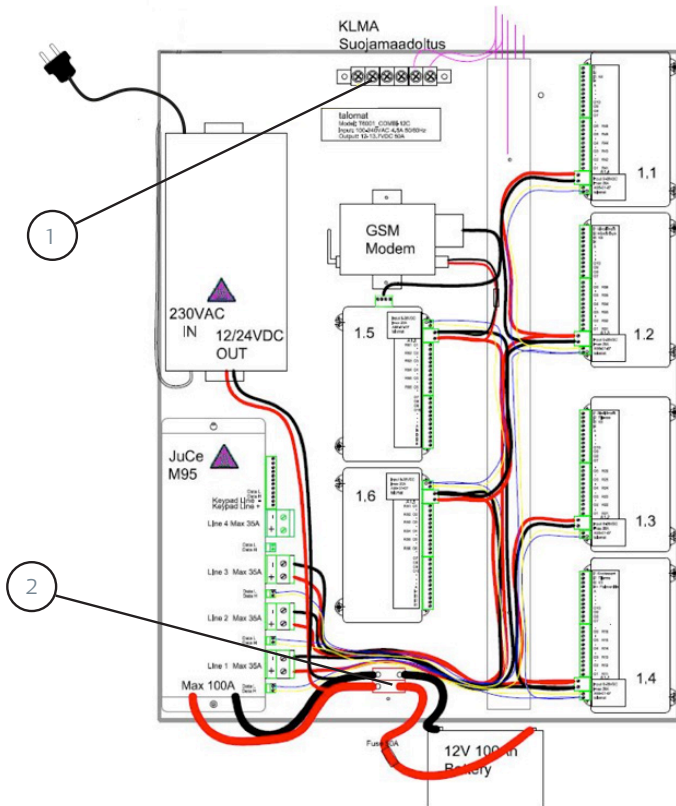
KLMA
Suojamaadoitus

talomat
Model: TR601_COMBS 12C
Input: 100-240VAC 4,5A 50/60Hz
Output: 12-13,7VDC 50A

1

GSM
Modem

230VAC
IN

12/24VDC
OUT

1.5

1.6

1.1

1.2

1.3

1.4

JuCe
M95

Data L
Data H
Keypad Line -
Keypad Line +

Line 4 Max 35A

Data L
Data H

Line 3 Max 35A

Data L
Data H

Line 2 Max 35A

Data L
Data H

Line 1 Max 35A

Data L
Data H

Max 100A

2

Fuse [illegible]A

12V 100Ah
Battery